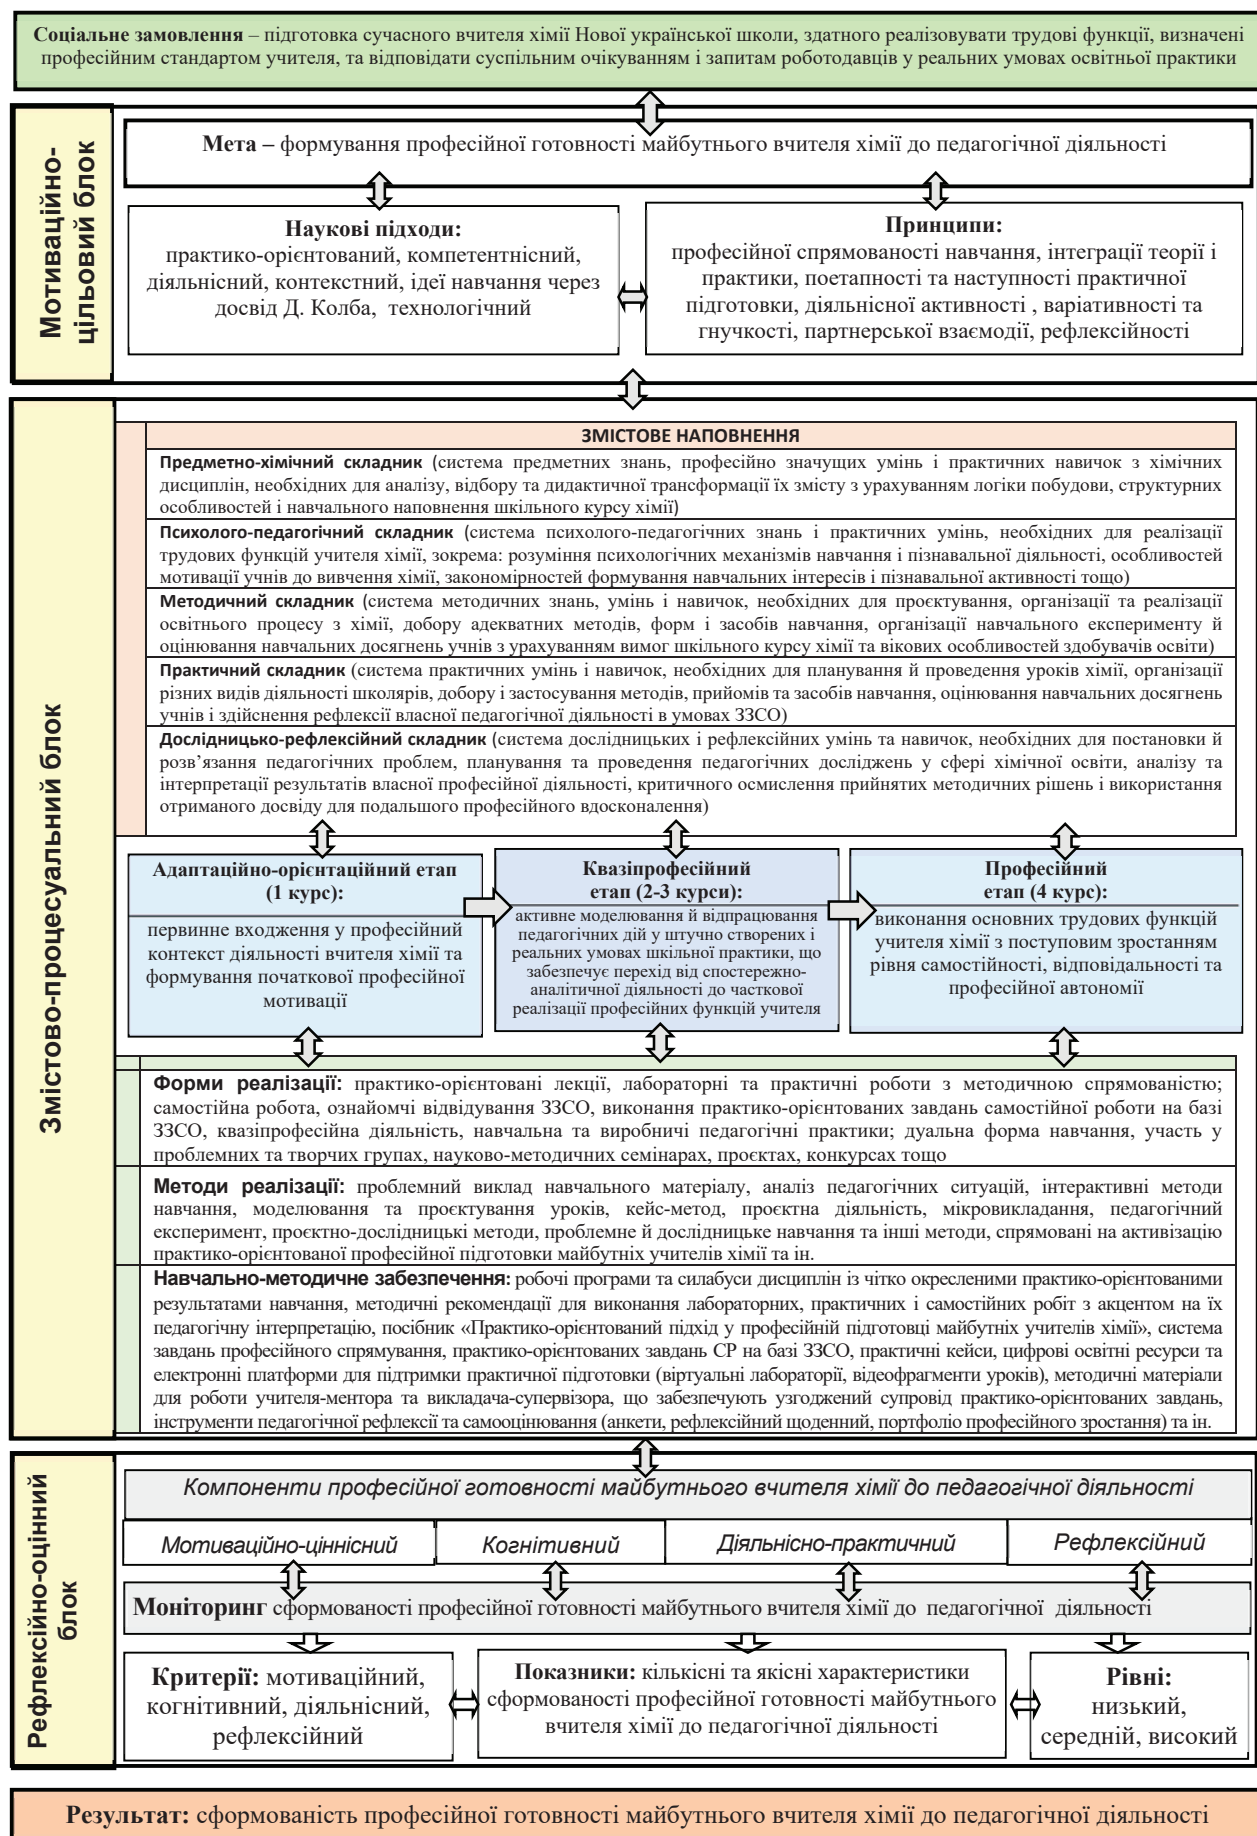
**Соціальне замовлення** – підготовка сучасного вчителя хімії Нової української школи, здатного реалізовувати трудові функції, визначені професійним стандартом учителя, та відповідати суспільним очікуванням і запитам роботодавців у реальних умовах освітньої практики

Мотиваційно-цільовий блок

**Мета –** формування професійної готовності майбутнього вчителя хімії до педагогічної діяльності

**Наукові підходи:**
практико-орієнтований, компетентнісний, діяльнісний, контекстний, ідеї навчання через досвід Д. Колба, технологічний

**Принципи:**
професійної спрямованості навчання, інтеграції теорії і практики, поетапності та наступності практичної підготовки, діяльнісної активності , варіативності та гнучкості, партнерської взаємодії, рефлексійності

Змістово-процесуальний блок

ЗМІСТОВЕ НАПОВНЕННЯ

**Предметно-хімічний складник** (система предметних знань, професійно значущих умінь і практичних навичок з хімічних дисциплін, необхідних для аналізу, відбору та дидактичної трансформації їх змісту з урахуванням логіки побудови, структурних особливостей і навчального наповнення шкільного курсу хімії)

**Психолого-педагогічний складник** (система психолого-педагогічних знань і практичних умінь, необхідних для реалізації трудових функцій учителя хімії, зокрема: розуміння психологічних механізмів навчання і пізнавальної діяльності, особливостей мотивації учнів до вивчення хімії, закономірностей формування навчальних інтересів і пізнавальної активності тощо)

**Методичний складник** (система методичних знань, умінь і навичок, необхідних для проєктування, організації та реалізації освітнього процесу з хімії, добору адекватних методів, форм і засобів навчання, організації навчального експерименту й оцінювання навчальних досягнень учнів з урахуванням вимог шкільного курсу хімії та вікових особливостей здобувачів освіти)

**Практичний складник** (система практичних умінь і навичок, необхідних для планування й проведення уроків хімії, організації різних видів діяльності школярів, добору і застосування методів, прийомів та засобів навчання, оцінювання навчальних досягнень учнів і здійснення рефлексії власної педагогічної діяльності в умовах ЗЗСО)

**Дослідницько-рефлексійний складник** (система дослідницьких і рефлексійних умінь та навичок, необхідних для постановки й розв'язання педагогічних проблем, планування та проведення педагогічних досліджень у сфері хімічної освіти, аналізу та інтерпретації результатів власної професійної діяльності, критичного осмислення прийнятих методичних рішень і використання отриманого досвіду для подальшого професійного вдосконалення)

**Адаптаційно-орієнтаційний етап (1 курс):**
первинне входження у професійний контекст діяльності вчителя хімії та формування початкової професійної мотивації

**Квазіпрофесійний етап (2-3 курси):**
активне моделювання й відпрацювання педагогічних дій у штучно створених і реальних умовах шкільної практики, що забезпечує перехід від спостережно-аналітичної діяльності до часткової реалізації професійних функцій учителя

**Професійний етап (4 курс):**
виконання основних трудових функцій учителя хімії з поступовим зростанням рівня самостійності, відповідальності та професійної автономії

**Форми реалізації:** практико-орієнтовані лекції, лабораторні та практичні роботи з методичною спрямованістю; самостійна робота, ознайомчі відвідування ЗЗСО, виконання практико-орієнтованих завдань самостійної роботи на базі ЗЗСО, квазіпрофесійна діяльність, навчальна та виробничі педагогічні практики; дуальна форма навчання, участь у проблемних та творчих групах, науково-методичних семінарах, проєктах, конкурсах тощо

**Методи реалізації:** проблемний виклад навчального матеріалу, аналіз педагогічних ситуацій, інтерактивні методи навчання, моделювання та проєктування уроків, кейс-метод, проєктна діяльність, мікровикладання, педагогічний експеримент, проєктно-дослідницькі методи, проблемне й дослідницьке навчання та інші методи, спрямовані на активізацію практико-орієнтованої професійної підготовки майбутніх учителів хімії та ін.

**Навчально-методичне забезпечення:** робочі програми та силабуси дисциплін із чітко окресленими практико-орієнтованими результатами навчання, методичні рекомендації для виконання лабораторних, практичних і самостійних робіт з акцентом на їх педагогічну інтерпретацію, посібник «Практико-орієнтований підхід у професійній підготовці майбутніх учителів хімії», система завдань професійного спрямування, практико-орієнтованих завдань СР на базі ЗЗСО, практичні кейси, цифрові освітні ресурси та електронні платформи для підтримки практичної підготовки (віртуальні лабораторії, відеофрагменти уроків), методичні матеріали для роботи учителя-ментора та викладача-супервізора, що забезпечують узгоджений супровід практико-орієнтованих завдань, інструменти педагогічної рефлексії та самооцінювання (анкети, рефлексійний щоденний, портфоліо професійного зростання) та ін.

Рефлексійно-оцінний блок

*Компоненти професійної готовності майбутнього вчителя хімії до педагогічної діяльності*

*Мотиваційно-ціннісний* | *Когнітивний* | *Діяльнісно-практичний* | *Рефлексійний*

**Моніторинг** сформованості професійної готовності майбутнього вчителя хімії до педагогічної діяльності

**Критерії:** мотиваційний, когнітивний, діяльнісний, рефлексійний

**Показники:** кількісні та якісні характеристики сформованості професійної готовності майбутнього вчителя хімії до педагогічної діяльності

**Рівні:** низький, середній, високий

**Результат:** сформованість професійної готовності майбутнього вчителя хімії до педагогічної діяльності